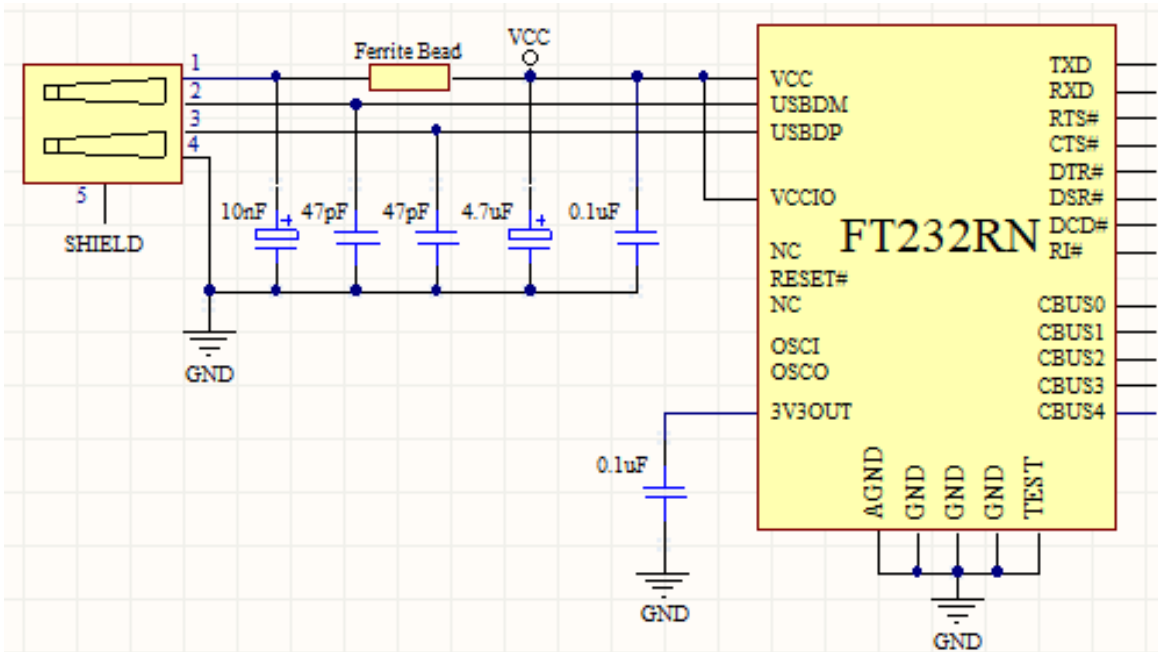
1
2
3
4
5
SHIELD
Ferrite Bead
VCC
10nF
47pF
47pF
4.7uF
0.1uF
GND
VCC
USBDM
USBDP
VCCIO
NC
RESET#
NC
OSCI
OSCO
3V3OUT
FT232RN
TXD
RXD
RTS#
CTS#
DTR#
DSR#
DCD#
RI#
CBUS0
CBUS1
CBUS2
CBUS3
CBUS4
AGND
GND
GND
GND
TEST
0.1uF
GND
GND